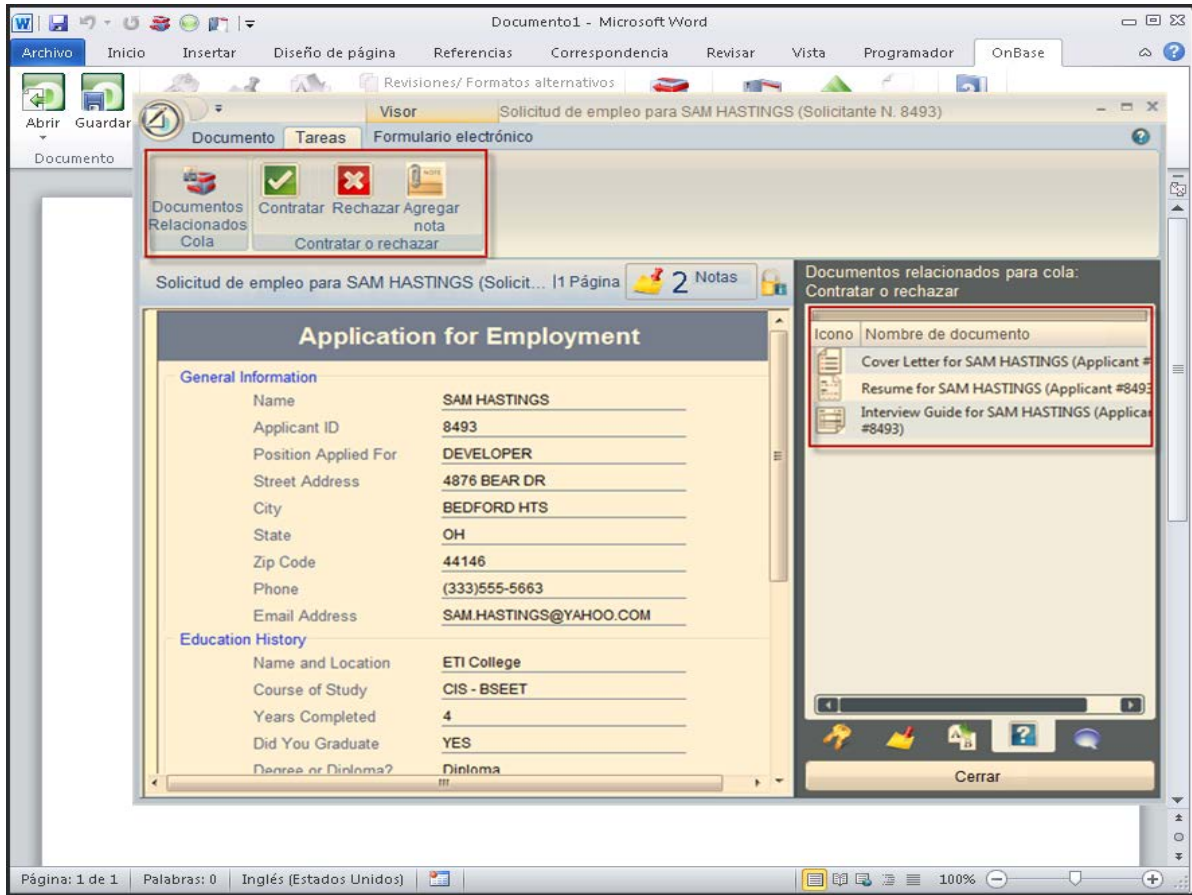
Documento1 - Microsoft Word

Archivo Inicio Insertar Diseño de página Referencias Correspondencia Revisar Vista Programador OnBase

Abrir Guardar
Documento

Revisiones/ Formatos alternativos

Visor Solicitud de empleo para SAM HASTINGS (Solicitante N. 8493)

Documento Tareas Formulario electrónico

Documentos Relacionados Cola
Contratar Rechazar Agregar nota
Contratar o rechazar

Solicitud de empleo para SAM HASTINGS (Solicit... |1 Página 2 Notas

Application for Employment

General Information

| Name | SAM HASTINGS |
|---|---|
| Applicant ID | 8493 |
| Position Applied For | DEVELOPER |
| Street Address | 4876 BEAR DR |
| City | BEDFORD HTS |
| State | OH |
| Zip Code | 44146 |
| Phone | (333)555-5663 |
| Email Address | SAM.HASTINGS@YAHOO.COM |

Education History

| Name and Location | ETI College |
|---|---|
| Course of Study | CIS - BSEET |
| Years Completed | 4 |
| Did You Graduate | YES |
| Degree or Diploma? | Diploma |

Documentos relacionados para cola: Contratar o rechazar

| Icono | Nombre de documento |
|---|---|
| | Cover Letter for SAM HASTINGS (Applicant # |
| | Resume for SAM HASTINGS (Applicant #8493 |
| | Interview Guide for SAM HASTINGS (Applican #8493) |

Cerrar

Página: 1 de 1 Palabras: 0 Inglés (Estados Unidos) 100%